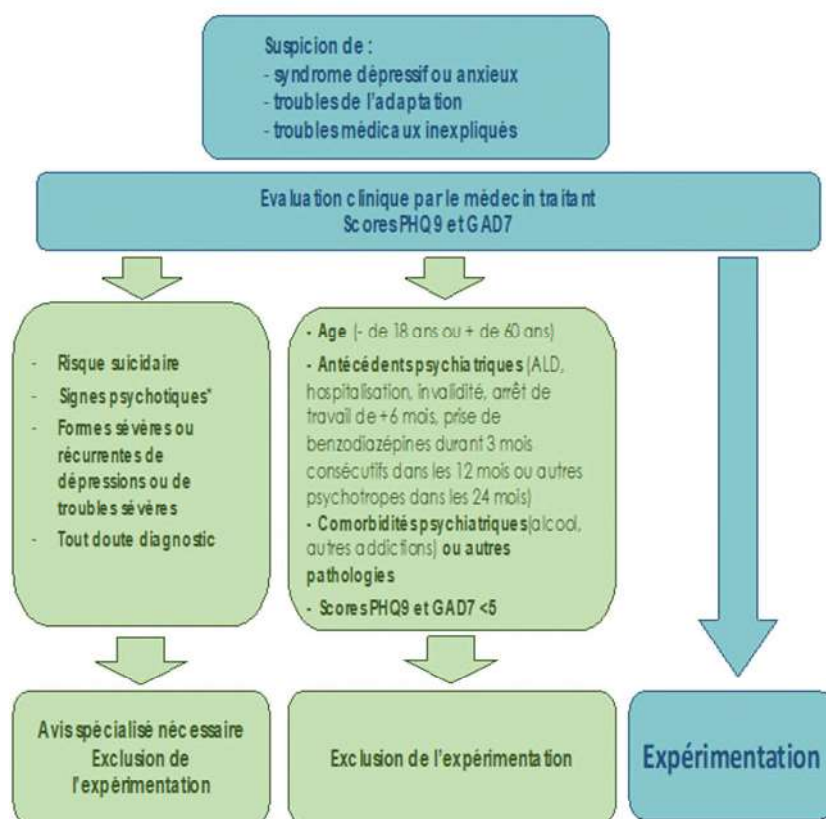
Suspicion de :
- syndrome dépressif ou anxieux
- troubles de l'adaptation
- troubles médicaux inexpliqués

Evaluation clinique par le médecin traitant
Scores PHQ9 et GAD7

- Risque suicidaire
- Signes psychotiques*
- Formes sévères ou récurrentes de dépressions ou de troubles sévères
- Tout doute diagnostic

- Age (- de 18 ans ou + de 60 ans)
- Antécédents psychiatriques (ALD, hospitalisation, invalidité, arrêt de travail de +6 mois, prise de benzodiazépines durant 3 mois consécutifs dans les 12 mois ou autres psychotropes dans les 24 mois)
- Comorbidités psychiatriques (alcool, autres addictions) ou autres pathologies
- Scores PHQ9 et GAD7 <5

Avis spécialisé nécessaire
Exclusion de l'expérimentation

Exclusion de l'expérimentation

Expérimentation